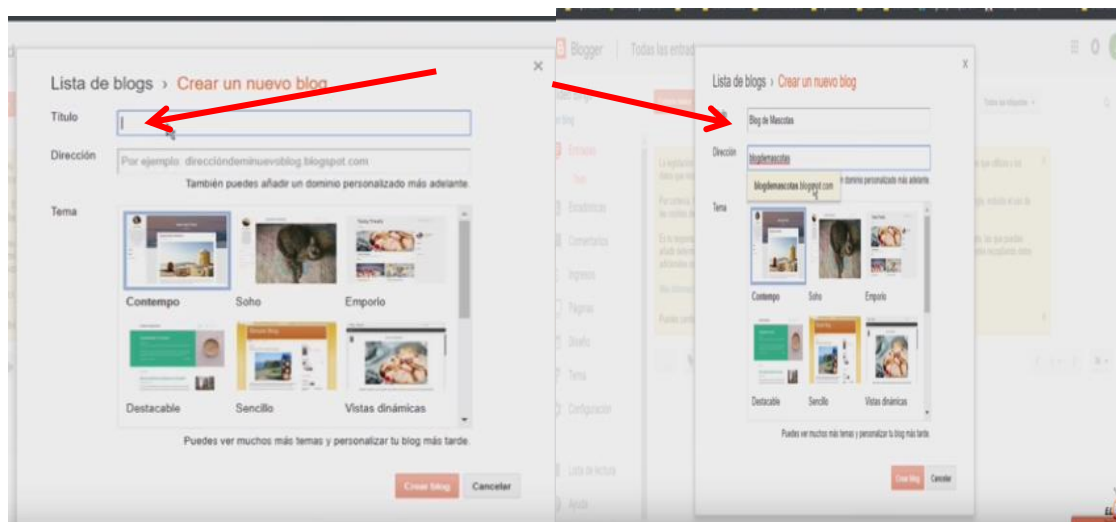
Lista de blogs › Crear un nuevo blog

Título

Dirección

Por ejemplo: direcciondeminuevoblog.blogspot.com

También puedes añadir un dominio personalizado más adelante.

Tema

Contempo

Soho

Emporio

Destacable

Sencillo

Vistas dinámicas

Puedes ver muchos más temas y personalizar tu blog más tarde.

Crear blog

Cancelar

Blogger

Todas las entradas

Lista de blogs › Crear un nuevo blog

Título

Blog de Mascotas

Dirección

blogdemascotas

blogdemascotas.blogspot.com

dominio personalizado más adelante.

Tema

Contempo

Soho

Emporio

Destacable

Sencillo

Vistas dinámicas

Puedes ver muchos más temas y personalizar tu blog más tarde.

Crear blog

Cancelar

Entradas

Estadísticas

Comentarios

Ingresos

Páginas

Diseño

Tema

Configuración

Lista de lectura

Ayuda